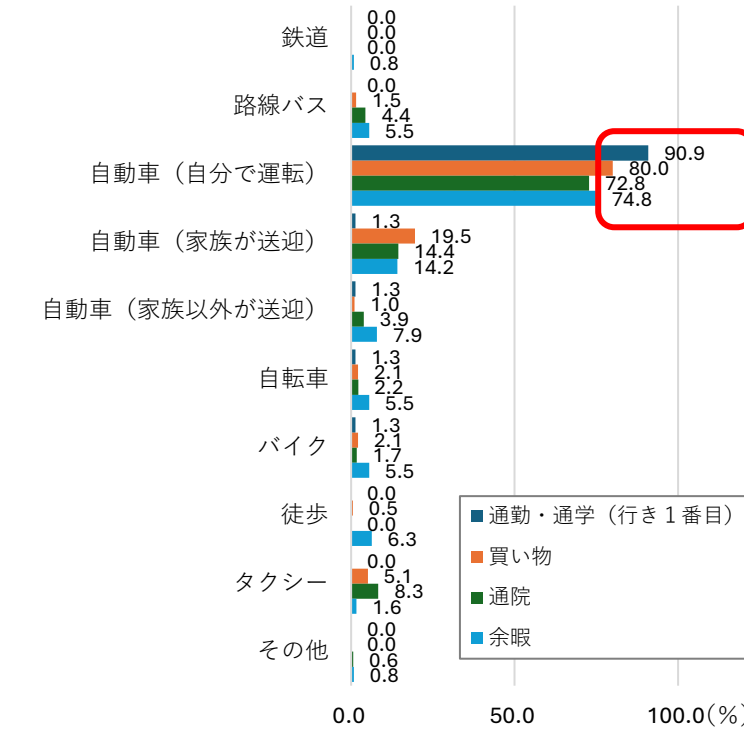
鉄道
0.0
0.0
0.0
0.8

路線バス
0.0
1.5
4.4
5.5

自動車（自分で運転）
90.9
80.0
72.8
74.8

自動車（家族が送迎）
1.3
19.5
14.4
14.2

自動車（家族以外が送迎）
1.3
1.0
3.9
7.9

自転車
1.3
2.1
2.2
5.5

バイク
1.3
2.1
1.7
5.5

徒歩
0.0
0.5
0.0
6.3

タクシー
0.0
5.1
8.3
1.6

その他
0.0
0.0
0.6
0.8

0.0
50.0
100.0（%）

通勤・通学（行き１番目）
買い物
通院
余暇